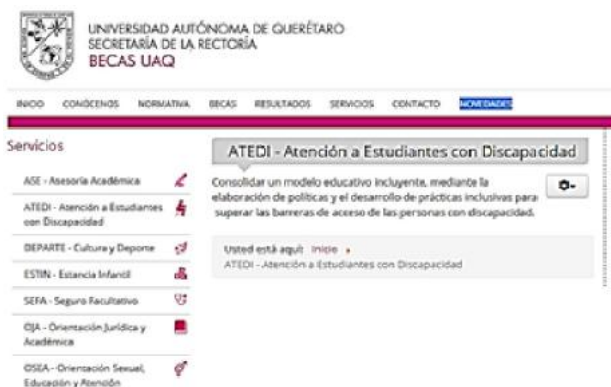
UNIVERSIDAD AUTÓNOMA DE QUERÉTARO
SECRETARÍA DE LA RECTORÍA
BECAS UAQ

INICIO CONÓCENOS NORMATIVA BECAS RESULTADOS SERVICIOS CONTACTO NOVEDADES

Servicios

ASE - Asesoría Académica

ATEDI - Atención a Estudiantes con Discapacidad

DEPARTE - Cultura y Deporte

ESTIN - Estancia Infantil

SEFA - Seguro Facultativo

OJA - Orientación Jurídica y Académica

OSEA - Orientación Sexual, Educación y Atención

ATEDI - Atención a Estudiantes con Discapacidad

Consolidar un modelo educativo incluyente, mediante la elaboración de políticas y el desarrollo de prácticas inclusivas para superar las barreras de acceso de las personas con discapacidad.

Usted está aquí: Inicio ▸
ATEDI - Atención a Estudiantes con Discapacidad